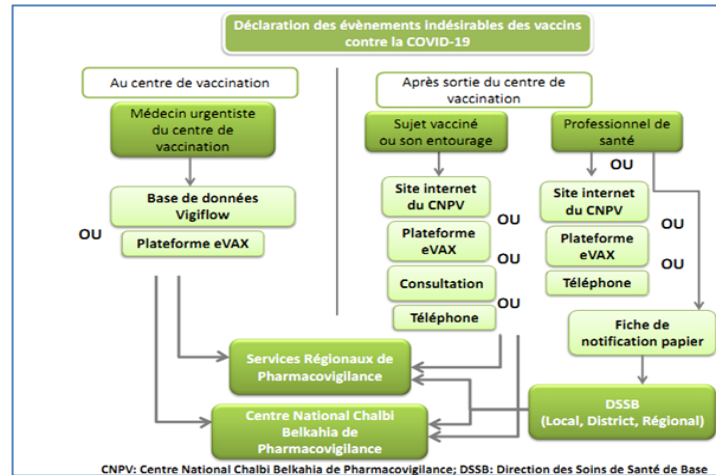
Déclaration des évènements indésirables des vaccins contre la COVID-19

Au centre de vaccination

Médecin urgentiste du centre de vaccination

Base de données Vigiflow

OU

Plateforme eVAX

Après sortie du centre de vaccination

Sujet vacciné ou son entourage

Site internet du CNPV

OU

Plateforme eVAX

OU

Consultation

OU

Téléphone

Professionnel de santé

OU

Site internet du CNPV

OU

Plateforme eVAX

OU

Téléphone

Fiche de notification papier

Services Régionaux de Pharmacovigilance

Centre National Chalbi Belkahia de Pharmacovigilance

DSSB (Local, District, Régional)

CNPV: Centre National Chalbi Belkahia de Pharmacovigilance; DSSB: Direction des Soins de Santé de Base